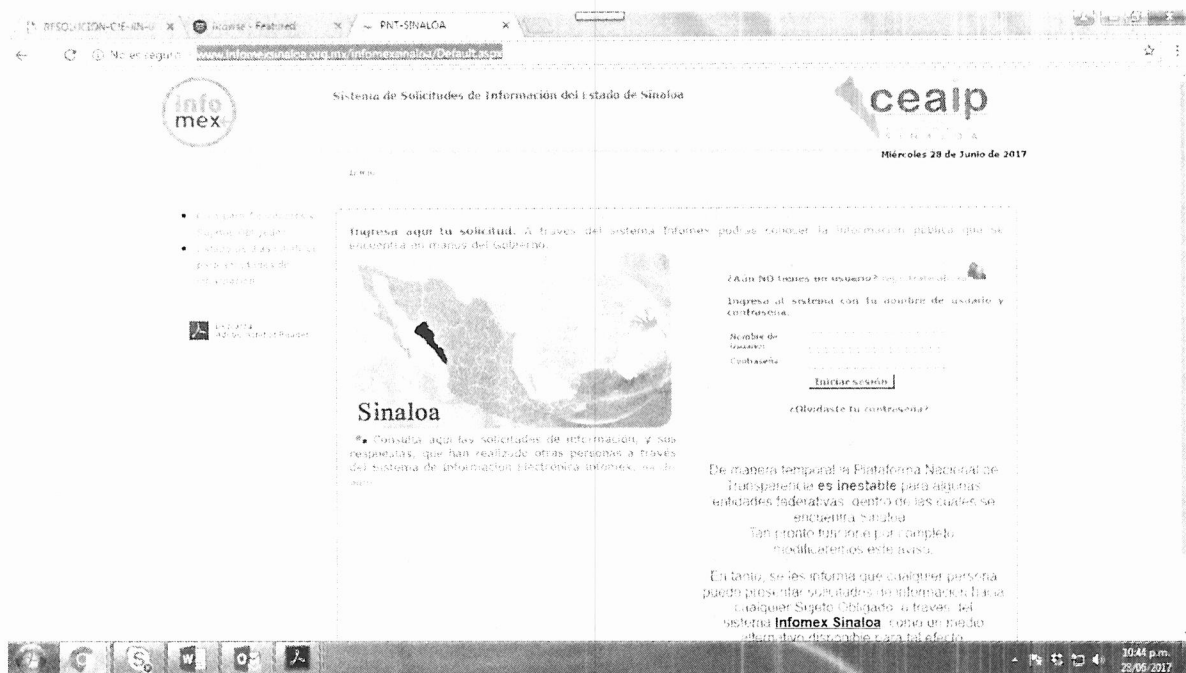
RESOLUCION-CIE-IN-U × Icowse - Featured × PNT-SINALOA ×

← C ⓘ No es seguro www.infomexsinaloa.org.mx/infomexsinaloa/Default.aspx

info mex

Sistema de Solicitudes de Información del Estado de Sinaloa

ceaip
SINALOA

Miércoles 28 de Junio de 2017

Inicio

• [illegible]
• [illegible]

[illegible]

Ingresa aquí tu solicitud. A través del sistema Infomex podrás conocer la información pública que se encuentra en manos del Gobierno.

Sinaloa

Consulta aquí las solicitudes de información, y sus respuestas, que han realizado otras personas a través del sistema de información electrónica Infomex, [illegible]

¿Aún NO tienes un usuario? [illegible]

Ingresa al sistema con tu nombre de usuario y contraseña.

Nombre de usuario

Contraseña

Iniciar sesión

¿Olvidaste tu contraseña?

De manera temporal la Plataforma Nacional de Transparencia es inestable para algunas entidades federativas, dentro de las cuales se encuentra Sinaloa.
Tan pronto funcione por completo modificaremos este aviso.

En tanto, se les informa que cualquier persona puede presentar solicitudes de información hacia cualquier Sujeto Obligado, a través del sistema Infomex Sinaloa, como un medio alternativo disponible para tal efecto.

10:44 p.m.
29/06/2017